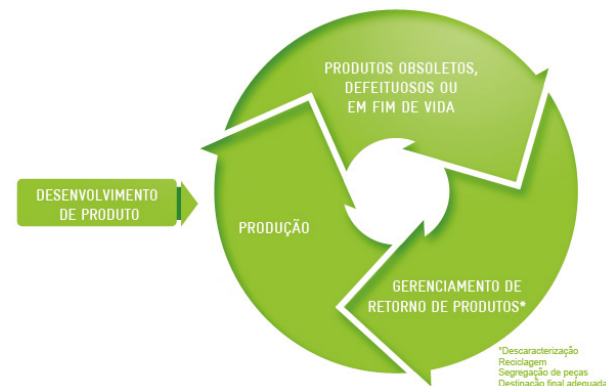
DESENVOLVIMENTO DE PRODUTO

PRODUTOS OBSOLETOS, DEFEITUOSOS OU EM FIM DE VIDA

PRODUÇÃO

GERENCIAMENTO DE RETORNO DE PRODUTOS*

*Descaracterização
Reciclagem
Segregação de peças
Destinação final adequada